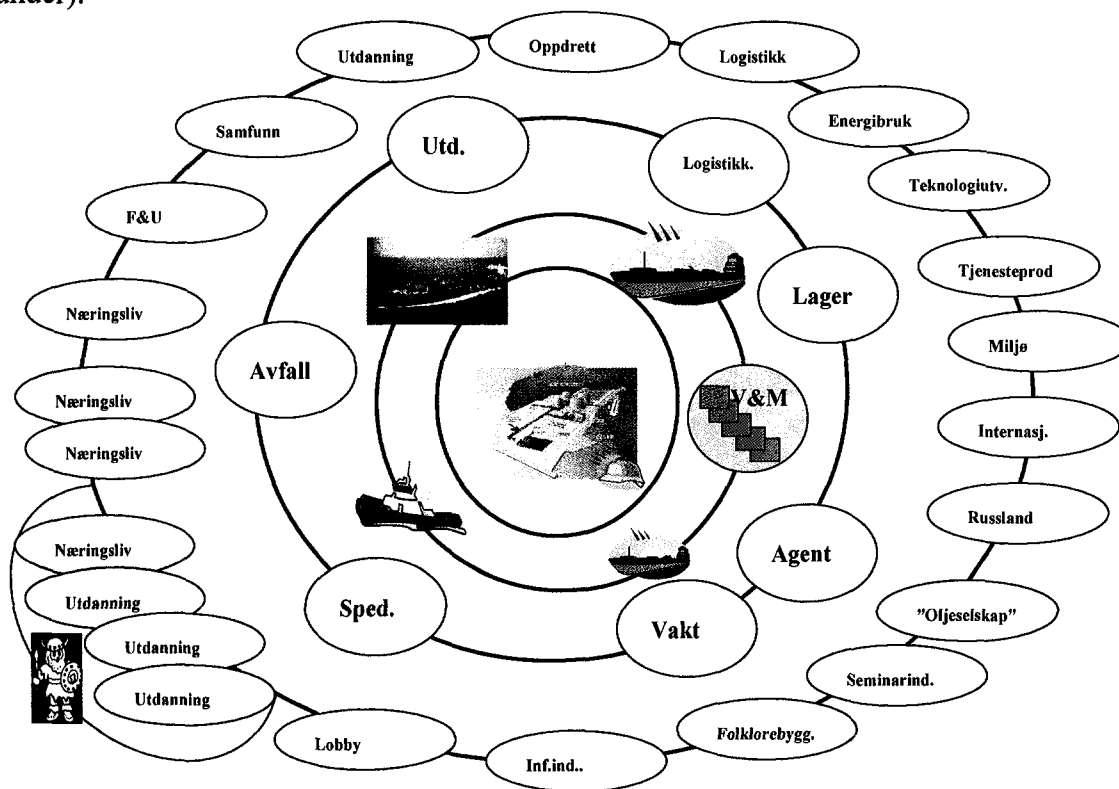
ander).

Utdanning
Oppdrett
Logistikk
Energibruk
Samfunn
Utd.
Logistikk.
Teknologiutv.
F&U
Tjenesteprod
Lager
Næringsliv
Miljø
Avfall
V&M
Næringsliv
Internasj.
Næringsliv
Russland
Agent
Næringsliv
Utdanning
Sped.
Vakt
"Oljeselskap"
Utdanning
Utdanning
Seminarind.
Folklorebygg.
Lobby
Inf.ind..